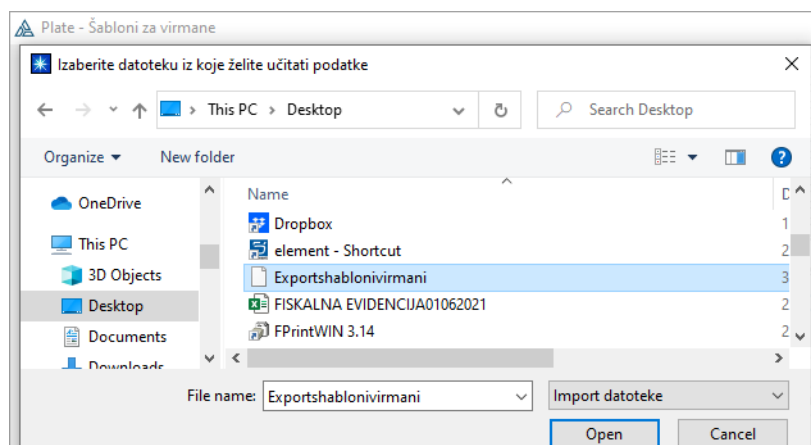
Plate - Šabloni za virmane

Izaberite datoteku iz koje želite učitati podatke

This PC > Desktop

Search Desktop

Organize ▾

New folder

OneDrive

This PC

3D Objects

Desktop

Documents

Downloads

Name

D

Dropbox

1

element - Shortcut

2

Exportshablonivirmani

3

FISKALNA EVIDENCIJA01062021

2

FPrintWIN 3.14

2

File name: Exportshablonivirmani

Import datoteke

Open

Cancel